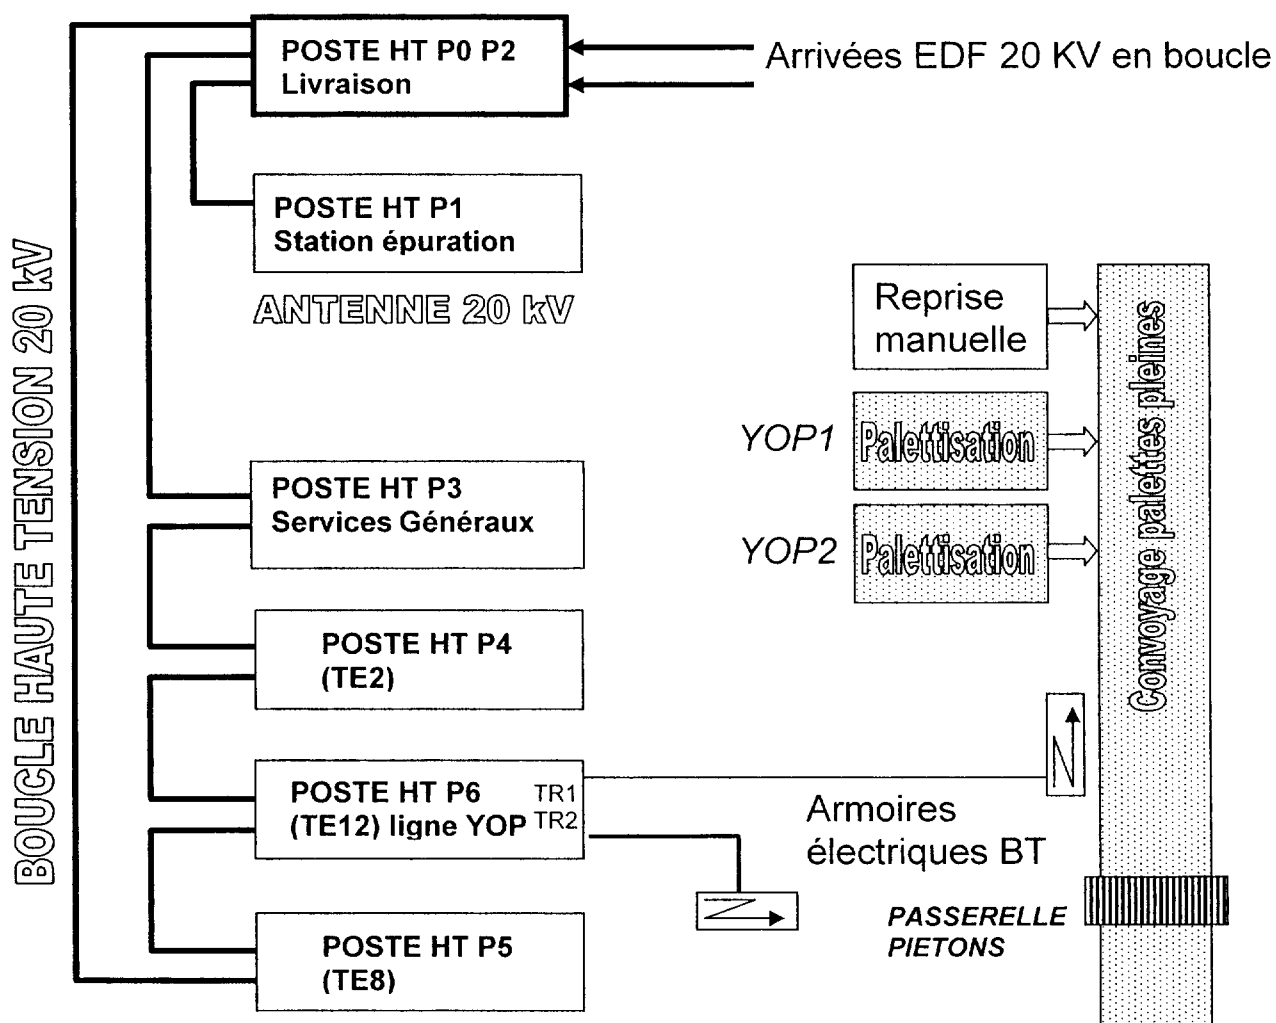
POSTE HT P0 P2
Livraison

Arrivées EDF 20 KV en boucle

POSTE HT P1
Station épuration

ANTENNE 20 kV

BOUCLE HAUTE TENSION 20 kV

Reprise manuelle

YOP1 Palettisation

YOP2 Palettisation

Convoyage palettes pleines

POSTE HT P3
Services Généraux

POSTE HT P4
(TE2)

POSTE HT P6 TR1
(TE12) ligne YOP TR2

Armoires électriques BT

PASSERELLE PIETONS

POSTE HT P5
(TE8)